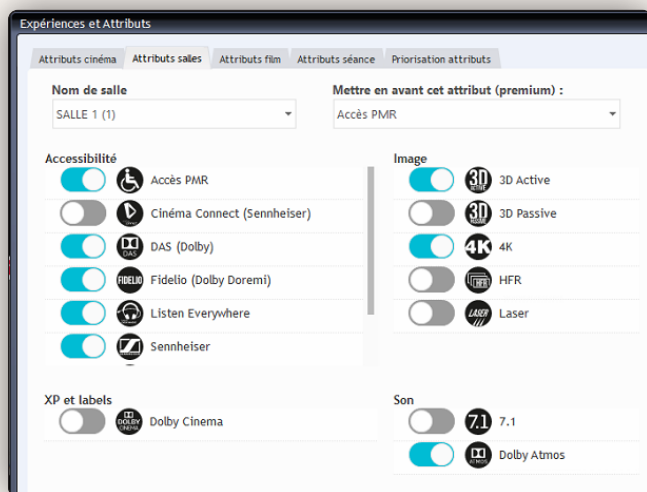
Expériences et Attributs

Attributs cinéma | Attributs salles | Attributs film | Attributs séance | Priorisation attributs

Nom de salle
SALLE 1 (1)

Mettre en avant cet attribut (premium) :
Accès PMR

Accessibilité
Accès PMR
Cinéma Connect (Sennheiser)
DAS DAS (Dolby)
FIDELIO Fidelio (Dolby Doremi)
Listen Everywhere
Sennheiser

Image
3D ACTIVE 3D Active
3D PASSIVE 3D Passive
4K 4K
HFR HFR
LASER Laser

XP et labels
DOLBY CINEMA Dolby Cinema

Son
7.1 7.1
ATMOS Dolby Atmos